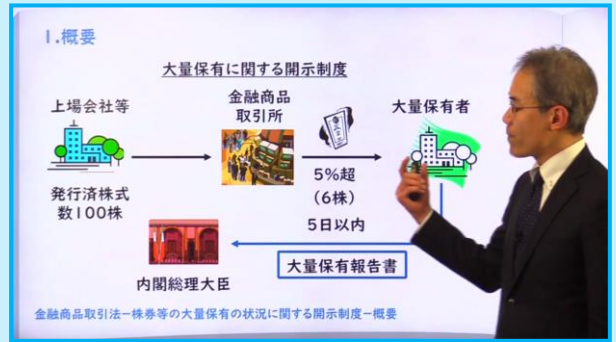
1.概要

大量保有に関する開示制度

上場会社等

発行済株式
数100株

金融商品
取引所

5%超
(6株)
5日以内

大量保有者

大量保有報告書

内閣総理大臣

金融商品取引法−株券等の大量保有の状況に関する開示制度−概要